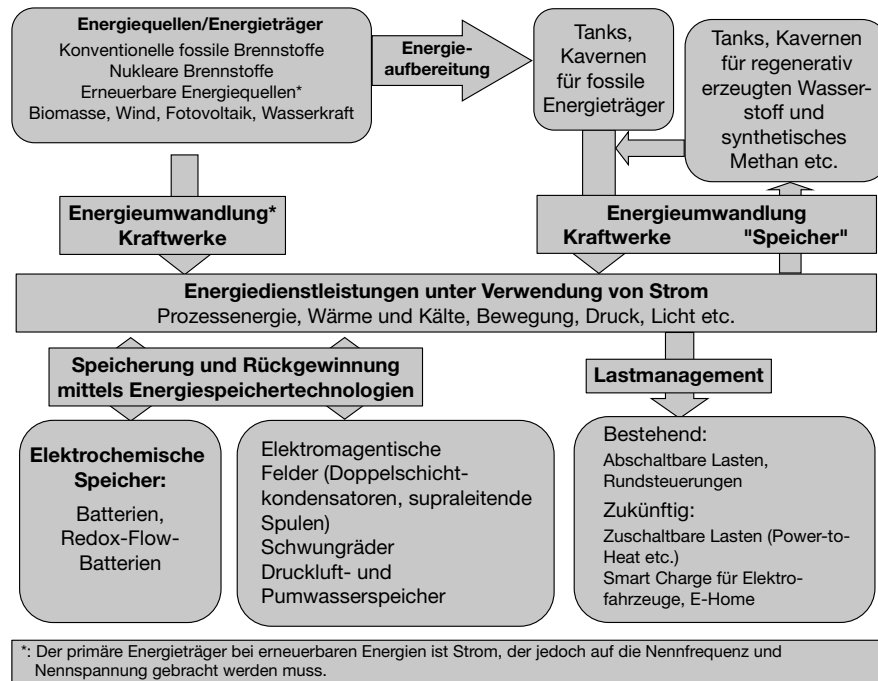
**Energiequellen/Energieträger**
Konventionelle fossile Brennstoffe
Nukleare Brennstoffe
Erneuerbare Energiequellen*
Biomasse, Wind, Fotovoltaik, Wasserkraft

**Energieaufbereitung**

Tanks, Kavernen für fossile Energieträger

Tanks, Kavernen für regenerativ erzeugten Wasserstoff und synthetisches Methan etc.

**Energieumwandlung* Kraftwerke**

**Energieumwandlung Kraftwerke "Speicher"**

**Energiedienstleistungen unter Verwendung von Strom**
Prozessenergie, Wärme und Kälte, Bewegung, Druck, Licht etc.

**Speicherung und Rückgewinnung mittels Energiespeichertechnologien**

**Lastmanagement**

**Elektrochemische Speicher:**
Batterien, Redox-Flow-Batterien

Elektromagentische Felder (Doppelschichtkondensatoren, supraleitende Spulen)
Schwungräder
Druckluft- und Pumwasserspeicher

Bestehend:
Abschaltbare Lasten, Rundsteuerungen
Zukünftig:
Zuschaltbare Lasten (Power-to-Heat etc.)
Smart Charge für Elektrofahrzeuge, E-Home

*: Der primäre Energieträger bei erneuerbaren Energien ist Strom, der jedoch auf die Nennfrequenz und Nennspannung gebracht werden muss.